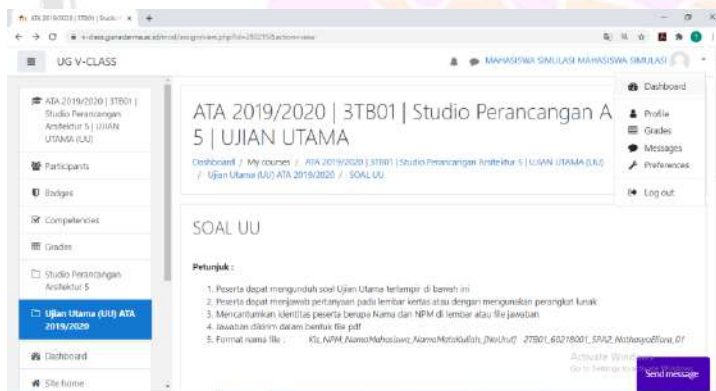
ATA 2019/2020 | 3TB01 | Studio ×

v-class.gunadarma.ac.id/mod/assign/view.php?id=2502158action=view

UG V-CLASS

MAHASISWA SIMULASI MAHASISWA SIMULASI

Dashboard
Profile
Grades
Messages
Preferences
Log out

ATA 2019/2020 | 3TB01 | Studio Perancangan Arsitektur 5 | UJIAN UTAMA (UU)

Participants

Badges

Competencies

Grades

Studio Perancangan Arsitektur 5

Ujian Utama (UU) ATA 2019/2020

Dashboard

Site home

ATA 2019/2020 | 3TB01 | Studio Perancangan A 5 | UJIAN UTAMA

Dashboard / My courses / ATA 2019/2020 | 3TB01 | Studio Perancangan Arsitektur 5 | UJIAN UTAMA (UU) / Ujian Utama (UU) ATA 2019/2020 / SOAL UU

SOAL UU

Petunjuk :

1. Peserta dapat mengunduh soal Ujian Utama terlampir di bawah ini
2. Peserta dapat menjawab pertanyaan pada lembar kertas atau dengan menggunakan perangkat lunak
3. Mencantumkan identitas peserta berupa Nama dan NPM di lembar atau file jawaban
4. Jawaban dikirim dalam bentuk file pdf
5. Format nama file : Kls_NPM_NamaMahasiswa_NamaMataKuliah_[NoUrut] 3TB01_60218001_SPA2_NathasyaEllona_01

Activate Windows
Go to Settings to activate Windows.

Send message